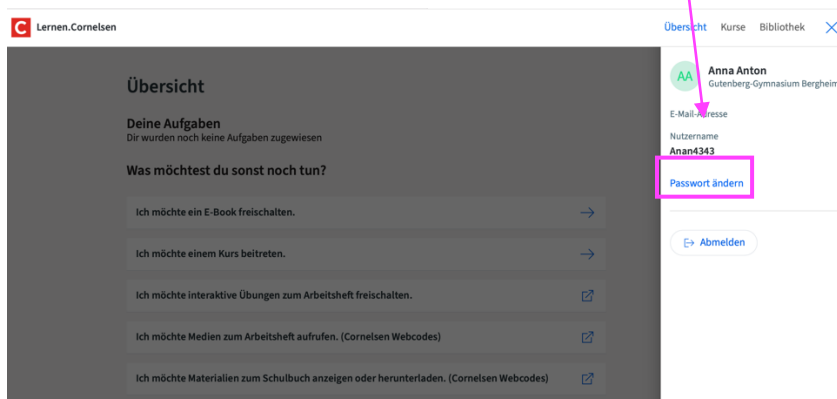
C Lernen.Cornelsen

Übersicht Kurse Bibliothek

Übersicht

Deine Aufgaben
Dir wurden noch keine Aufgaben zugewiesen

Was möchtest du sonst noch tun?

Ich möchte ein E-Book freischalten.

Ich möchte einem Kurs beitreten.

Ich möchte interaktive Übungen zum Arbeitsheft freischalten.

Ich möchte Medien zum Arbeitsheft aufrufen. (Cornelsen Webcodes)

Ich möchte Materialien zum Schulbuch anzeigen oder herunterladen. (Cornelsen Webcodes)

AA
Anna Anton
Gutenberg-Gymnasium Berghein

E-Mail-Adresse

Nutzername
Anan4343

Passwort ändern

Abmelden